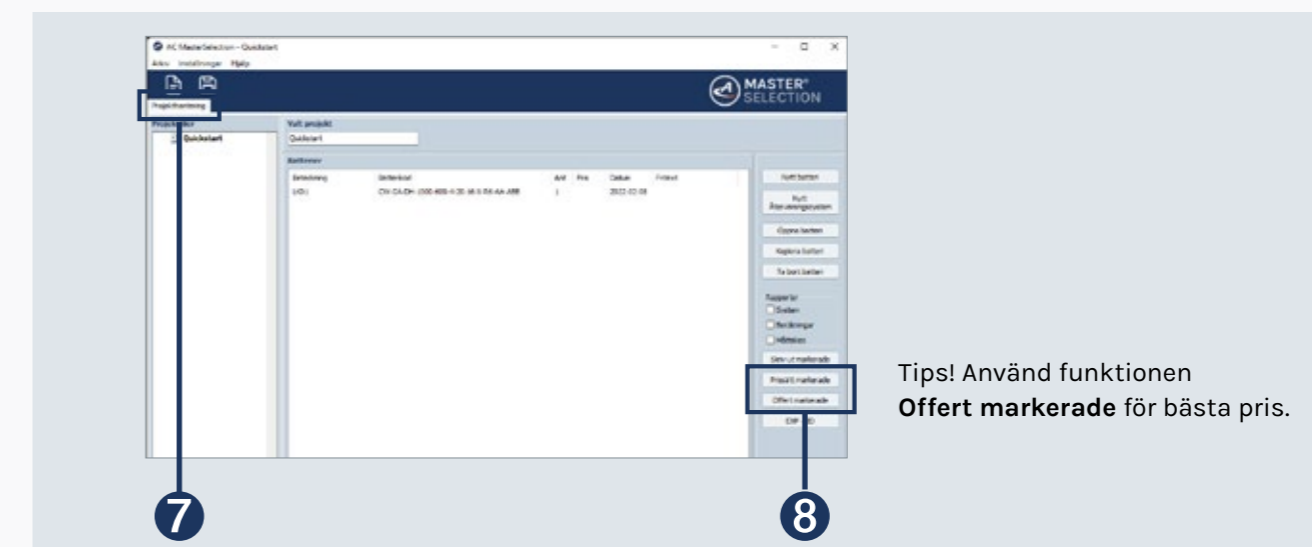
AC MasterSelection – Quickstart

Arkiv Inställningar Hjälp

MASTER® SELECTION

Projekthantering

Valt projekt

Quickstart

Quickstart

Batterier

| Beteckning | Batterikod | Antal | Pris | Datum | Frilevel |
|---|---|---|---|---|---|
| LK01 | CW-CA-DH-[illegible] | 1 | | 2022-02-08 | |

Nytt batteri

Nytt återvinningsbatteri

Öppna batteri

Kopiera batteri

Ta bort batteri

Rapporter

Skriv ut markerade

Prisbild markerade

Offert markerade

EXPORT

7

8

Tips! Använd funktionen **Offert markerade** för bästa pris.